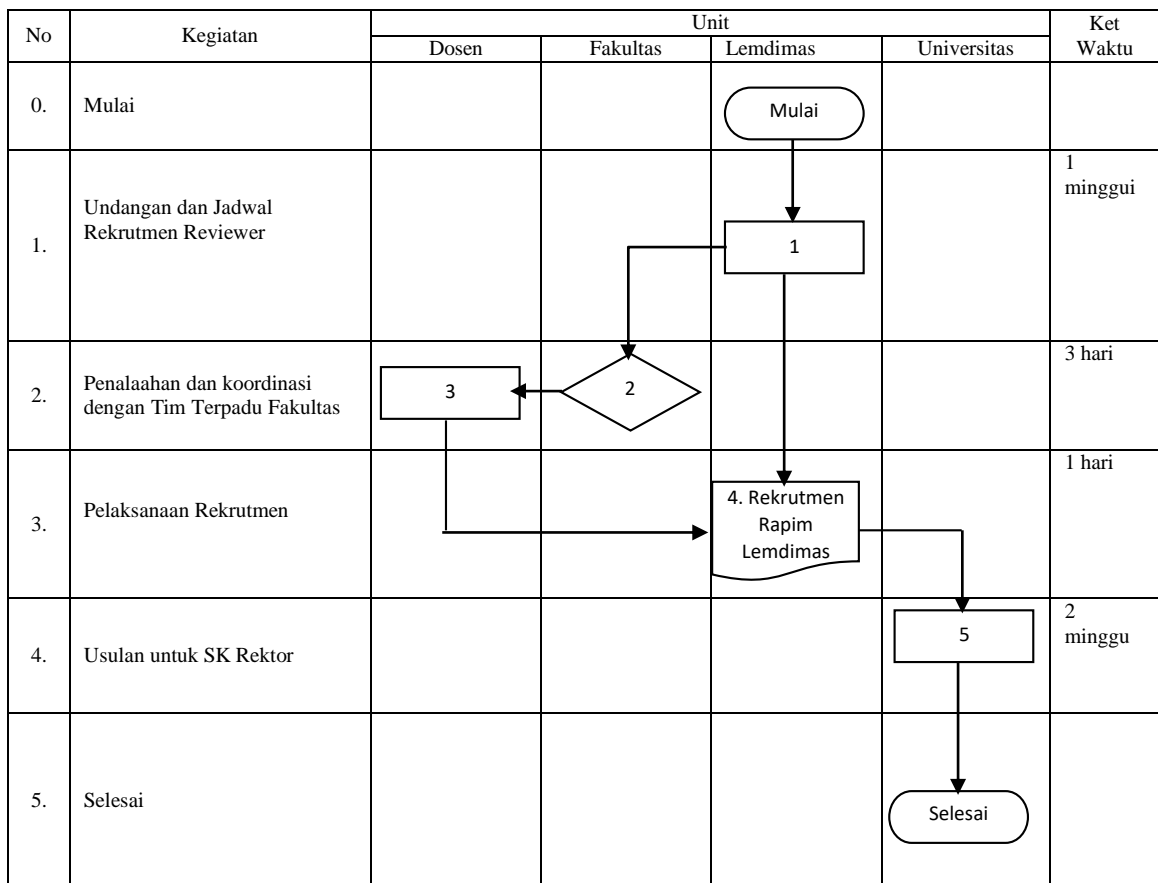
| No | Kegiatan | Dosen | Fakultas | Lemdimas | Universitas | Ket Waktu |
|---|---|---|---|---|---|---|
| 0. | Mulai | | | Mulai | | |
| 1. | Undangan dan Jadwal Rekrutmen Reviewer | | | 1 | | 1 minggui |
| 2. | Penalaahan dan koordinasi dengan Tim Terpadu Fakultas | 3 | 2 | | | 3 hari |
| 3. | Pelaksanaan Rekrutmen | | | 4. Rekrutmen Rapim Lemdimas | | 1 hari |
| 4. | Usulan untuk SK Rektor | | | | 5 | 2 minggu |
| 5. | Selesai | | | | Selesai | |

Unit